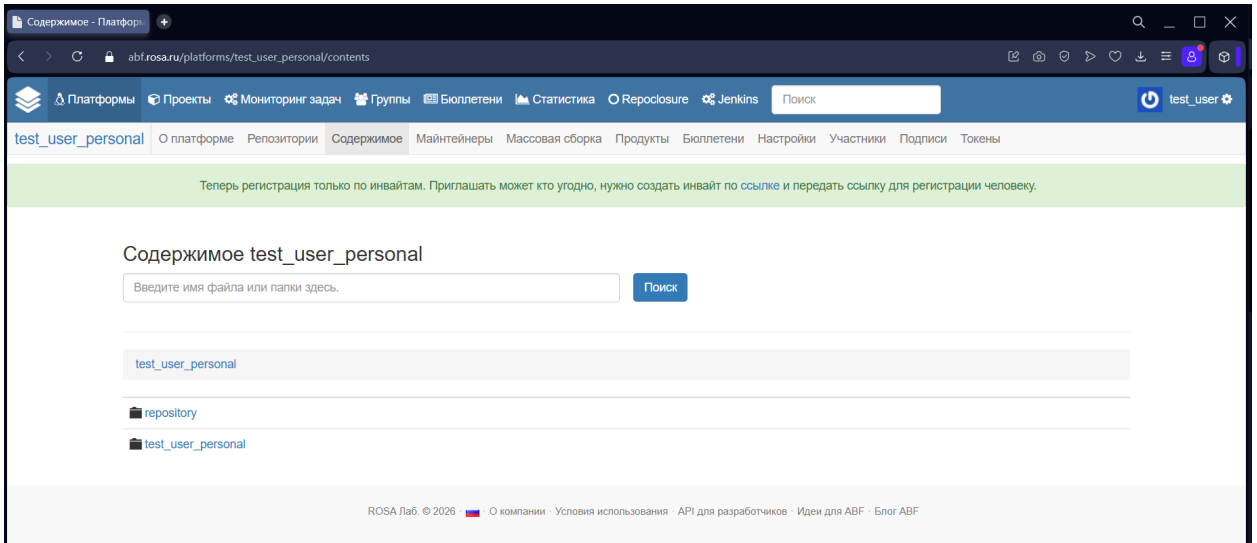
Содержимое - Платформ

abf.rosa.ru/platforms/test_user_personal/contents

Платформы Проекты Мониторинг задач Группы Бюллетени Статистика Repoclosure Jenkins Поиск test_user

test_user_personal О платформе Репозитории Содержимое Майнтейнеры Массовая сборка Продукты Бюллетени Настройки Участники Подписи Токены

Теперь регистрация только по инвайтам. Приглашать может кто угодно, нужно создать инвайт по ссылке и передать ссылку для регистрации человеку.

Содержимое test_user_personal

Введите имя файла или папки здесь.

Поиск

test_user_personal

repository

test_user_personal

ROSA Лаб. © 2026 · О компании · Условия использования · API для разработчиков · Идеи для ABF · Блог ABF